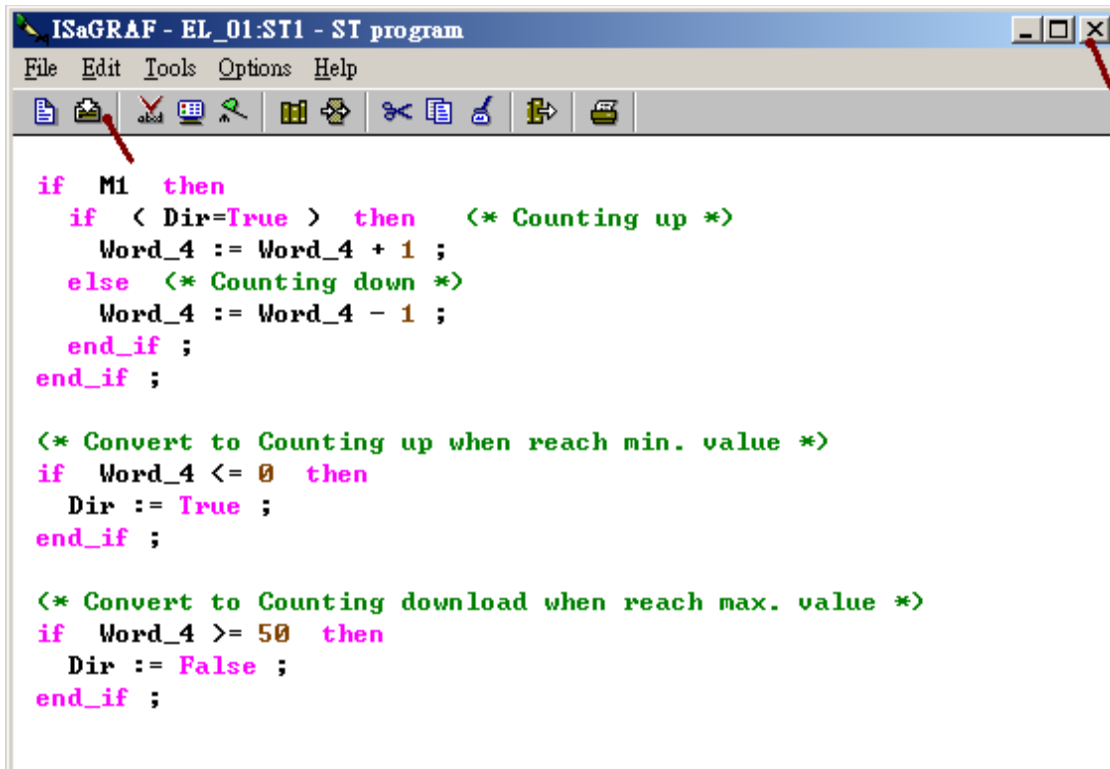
ISaGRAF - EL_01:ST1 - ST program

File Edit Tools Options Help

if M1 then
if ( Dir=True ) then (* Counting up *)
Word_4 := Word_4 + 1 ;
else (* Counting down *)
Word_4 := Word_4 - 1 ;
end_if ;
end_if ;

(* Convert to Counting up when reach min. value *)
if Word_4 <= 0 then
Dir := True ;
end_if ;

(* Convert to Counting download when reach max. value *)
if Word_4 >= 50 then
Dir := False ;
end_if ;